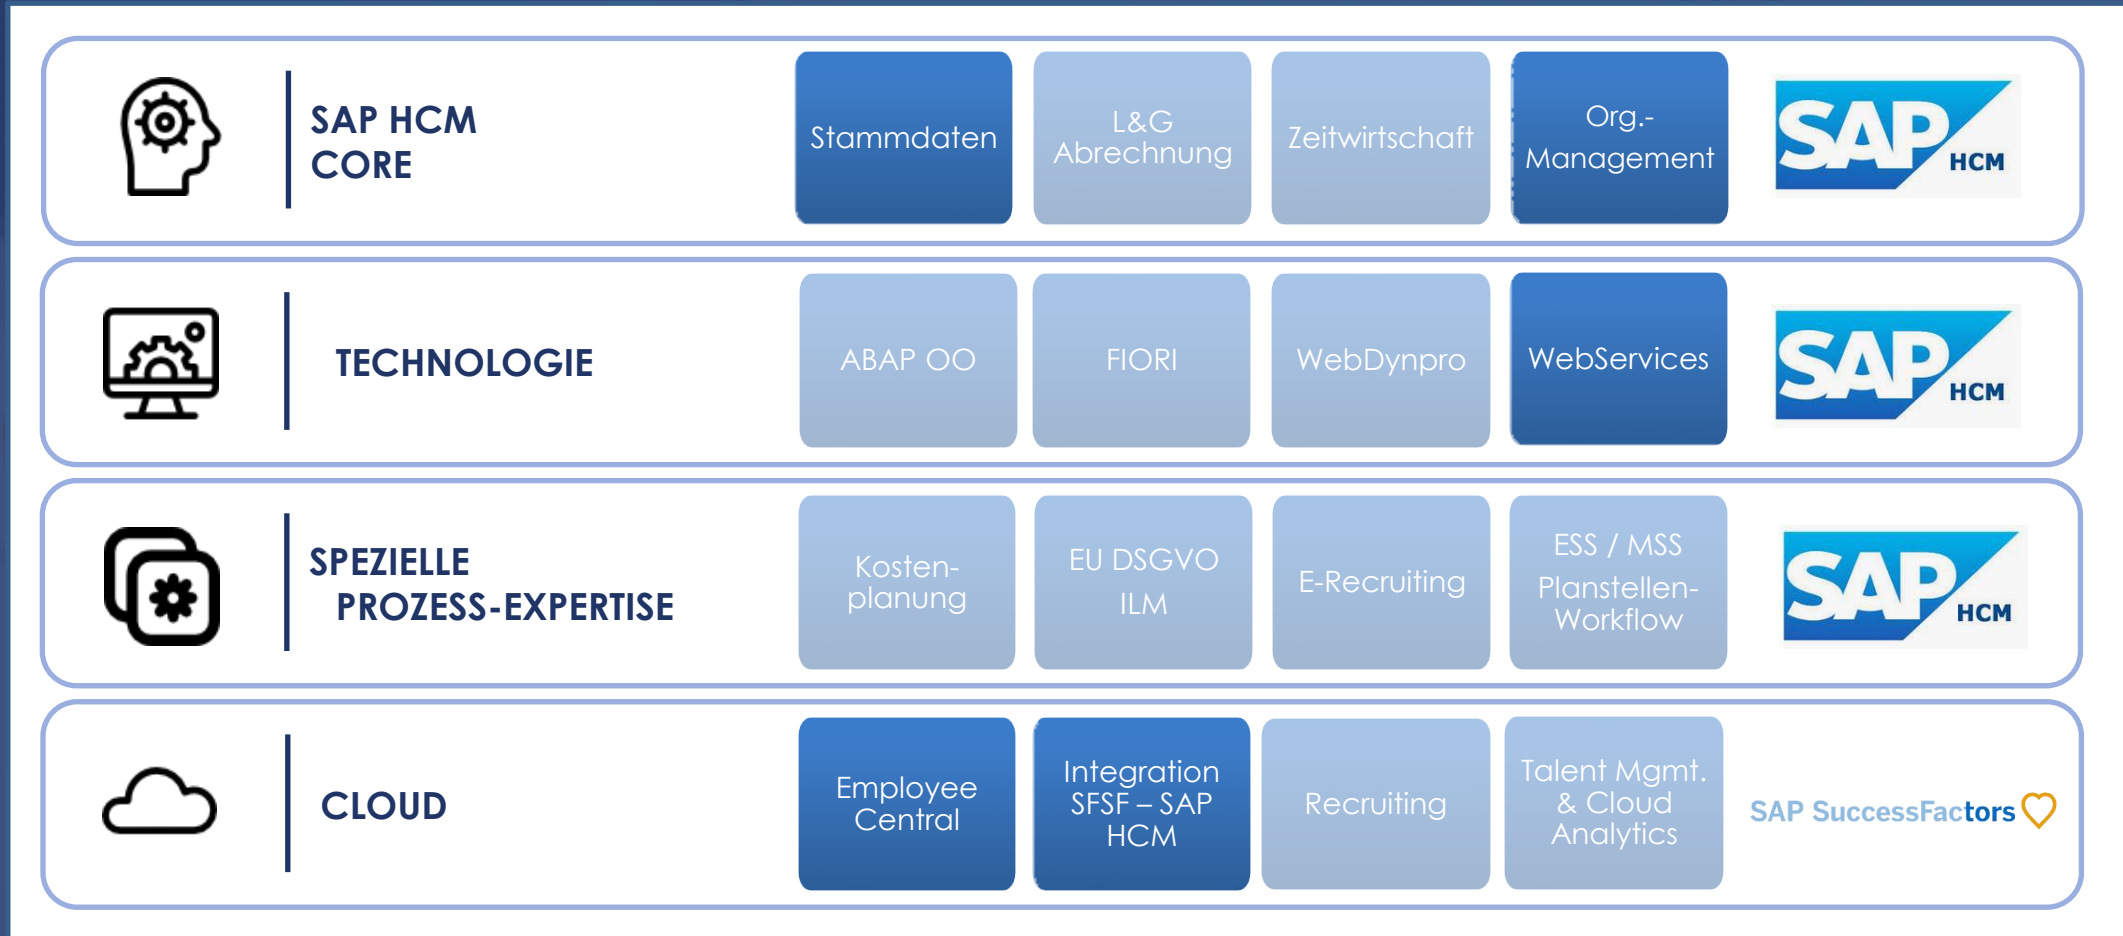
SAP HCM CORE

Stammdaten

L&G Abrechnung

Zeitwirtschaft

Org.-Management

SAP HCM

TECHNOLOGIE

ABAP OO

FIORI

WebDynpro

WebServices

SAP HCM

SPEZIELLE PROZESS-EXPERTISE

Kosten-planung

EU DSGVO ILM

E-Recruiting

ESS / MSS Planstellen-Workflow

SAP HCM

CLOUD

Employee Central

Integration SFSF – SAP HCM

Recruiting

Talent Mgmt. & Cloud Analytics

SAP SuccessFactors